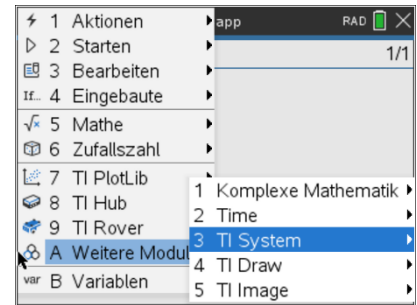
1 Aktionen
2 Starten
3 Bearbeiten
If... 4 Eingebaute
5 Mathe
6 Zufallszahl
7 TI PlotLib
8 TI Hub
9 TI Rover
A Weitere Modul
var B Variablen

app RAD
1/1

1 Komplexe Mathematik
2 Time
3 TI System
4 TI Draw
5 TI Image